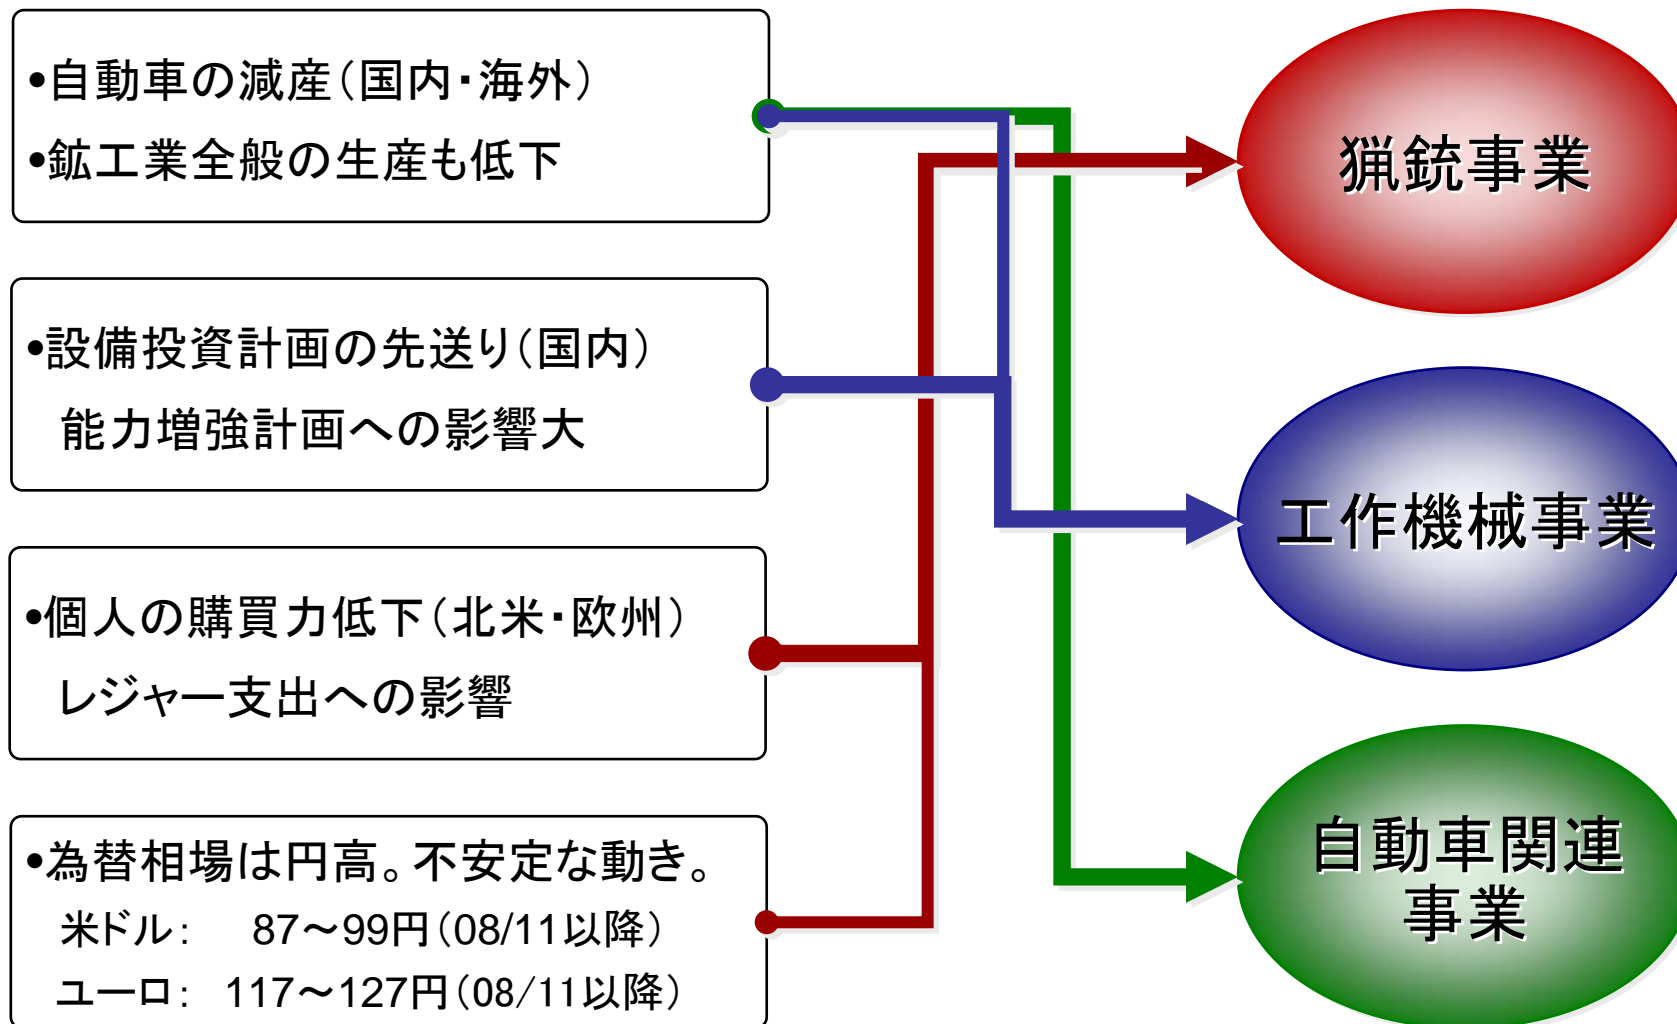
•自動車の減産（国内・海外）
•鉱工業全般の生産も低下

•設備投資計画の先送り（国内）
能力増強計画への影響大

•個人の購買力低下（北米・欧州）
レジャー支出への影響

•為替相場は円高。不安定な動き。
米ドル：　87～99円（08/11以降）
ユーロ：　117～127円（08/11以降）

猟銃事業

工作機械事業

自動車関連事業